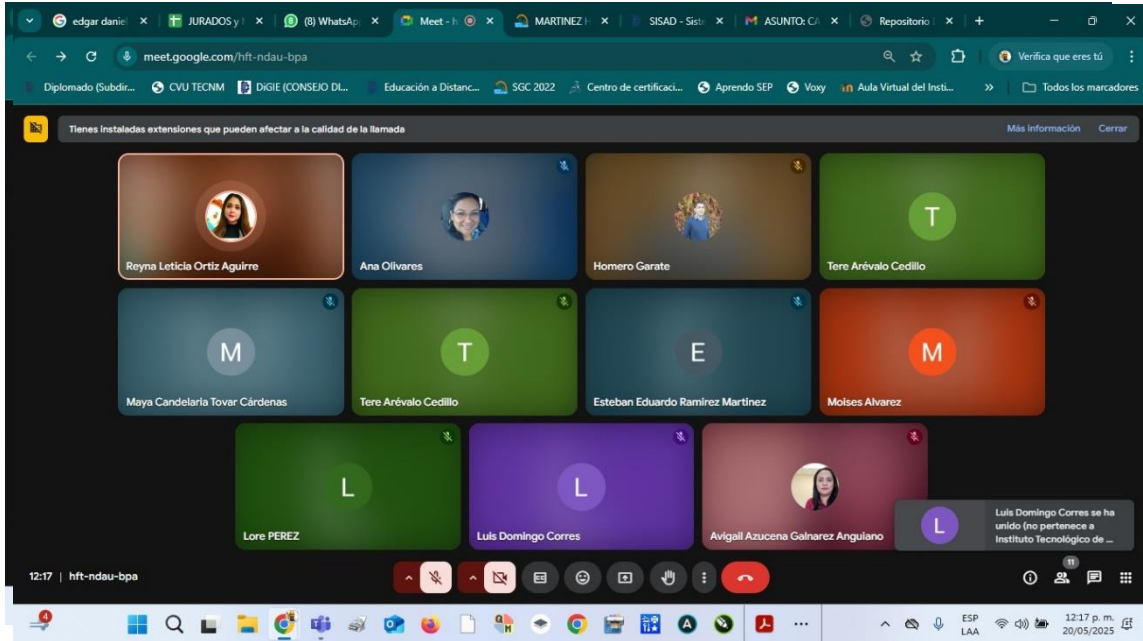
edgar daniel ×
JURADOS y ×
(8) WhatsApp ×
Meet - h ×
MARTINEZ ×
SISAD - Sist ×
ASUNTO: CA ×
Repositorio ×

meet.google.com/hft-ndau-bpa

Verifica que eres tú

Diplomado (Subdir... CVU TECNM DiGIE (CONSEJO DI... Educación a Distanc... SGC 2022 Centro de certificaci... Aprendo SEP Voxy Aula Virtual del Insti... Todos los marcadores

Tienes instaladas extensiones que pueden afectar a la calidad de la llamada Más información Cerrar

Reyna Leticia Ortiz Aguirre
Ana Olivares
Homero Garate
T
Tere Arévalo Cedillo
M
Maya Candelaria Tovar Cárdenas
T
Tere Arévalo Cedillo
E
Esteban Eduardo Ramirez Martinez
M
Moises Alvarez
L
Lore PEREZ
L
Luis Domingo Corres
Avigail Azucena Galnarez Anguiano

L
Luis Domingo Corres se ha unido (no pertenece a Instituto Tecnológico de ...

12:17 | hft-ndau-bpa

11

4

ESP
LAA
12:17 p. m.
20/05/2025